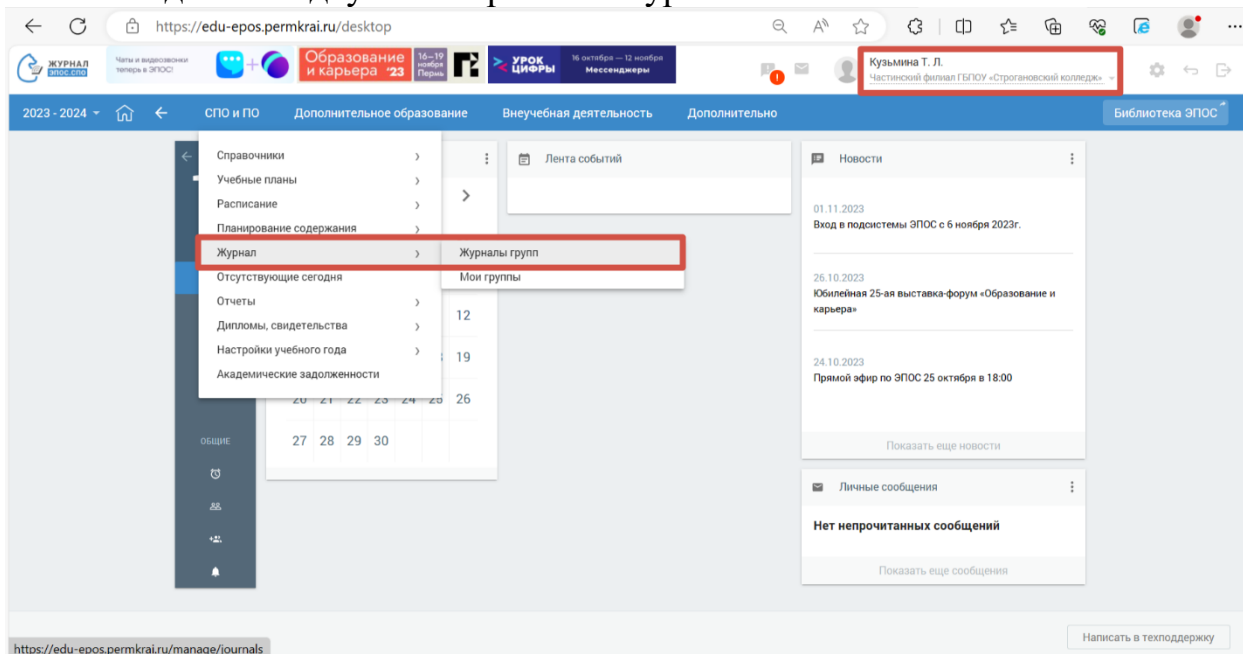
https://edu-epos.permkrai.ru/desktop

ЖУРНАЛ эпос.спо
Чаты и видеозвонки теперь в ЭПОС!
Образование и карьера '23
16–19 ноября Пермь
УРОК ЦИФРЫ
16 октября — 12 ноября Мессенджеры

Кузьмина Т. Л.
Частинский филиал ГБПОУ «Строгановский колледж»

2023 - 2024
СПО и ПО
Дополнительное образование
Внеучебная деятельность
Дополнительно
Библиотека ЭПОС

Справочники
Учебные планы
Расписание
Планирование содержания
Журнал
Отсутствующие сегодня
Отчеты
Дипломы, свидетельства
Настройки учебного года
Академические задолженности

Журналы групп
Мои группы

12
19
20 21 22 23 24 25 26
27 28 29 30

ОБЩИЕ

Лента событий

Новости

01.11.2023
Вход в подсистемы ЭПОС с 6 ноября 2023г.

26.10.2023
Юбилейная 25-ая выставка-форум «Образование и карьера»

24.10.2023
Прямой эфир по ЭПОС 25 октября в 18:00

Показать еще новости

Личные сообщения

Нет непрочитанных сообщений

Показать еще сообщения

https://edu-epos.permkrai.ru/manage/journals

Написать в техподдержку